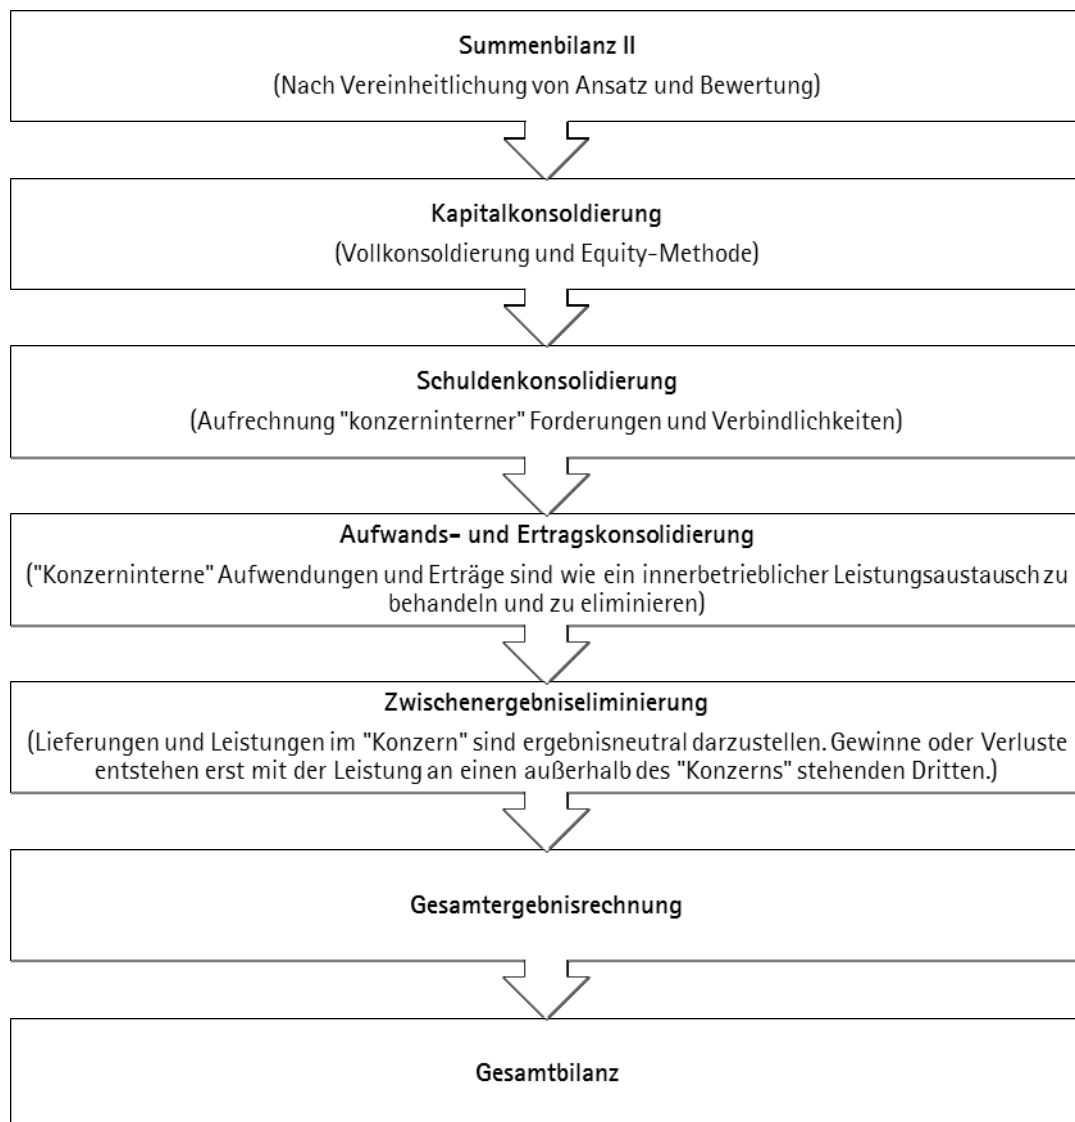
Summenbilanz II
(Nach Vereinheitlichung von Ansatz und Bewertung)

Kapitalkonsoldierung
(Vollkonsoldierung und Equity-Methode)

Schuldenkonsolidierung
(Aufrechnung "konzerninterner" Forderungen und Verbindlichkeiten)

Aufwands- und Ertragskonsolidierung
("Konzerninterne" Aufwendungen und Erträge sind wie ein innerbetrieblicher Leistungsaustausch zu behandeln und zu eliminieren)

Zwischenergebniseliminierung
(Lieferungen und Leistungen im "Konzern" sind ergebnisneutral darzustellen. Gewinne oder Verluste entstehen erst mit der Leistung an einen außerhalb des "Konzerns" stehenden Dritten.)

Gesamtergebnisrechnung

Gesamtbilanz